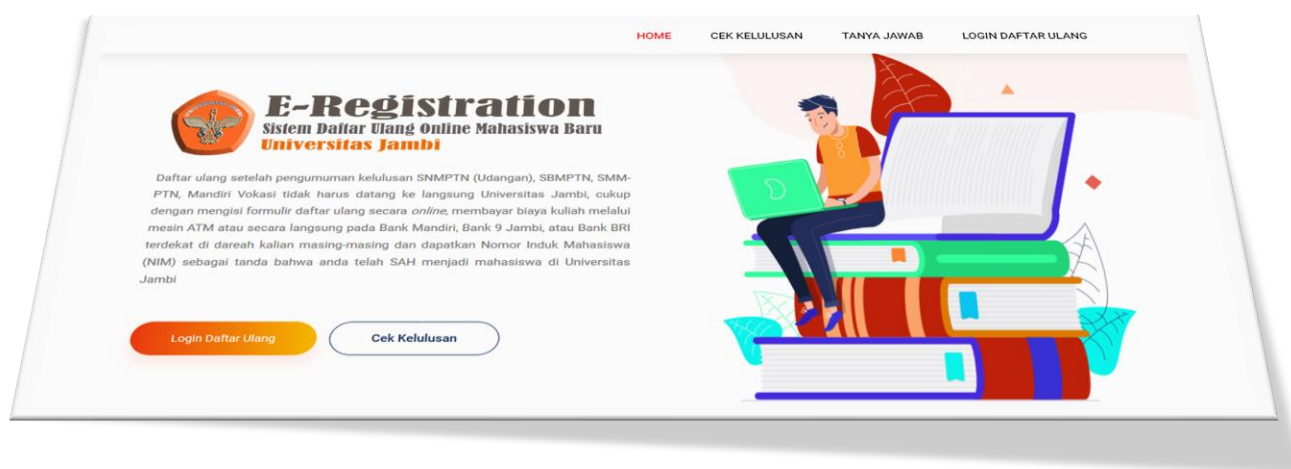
HOME CEK KELULUSAN TANYA JAWAB LOGIN DAFTAR ULANG

E-Registration
Sistem Daftar Ulang Online Mahasiswa Baru
Universitas Jambi

Daftar ulang setelah pengumuman kelulusan SNMPTN (Udangan), SBMPTN, SMM-PTN, Mandiri Vokasi tidak harus datang ke langsung Universitas Jambi, cukup dengan mengisi formulir daftar ulang secara *online*, membayar biaya kuliah melalui mesin ATM atau secara langsung pada Bank Mandiri, Bank 9 Jambi, atau Bank BRI terdekat di dareah kalian masing-masing dan dapatkan Nomor Induk Mahasiswa (NIM) sebagai tanda bahwa anda telah SAH menjadi mahasiswa di Universitas Jambi

Login Daftar Ulang Cek Kelulusan